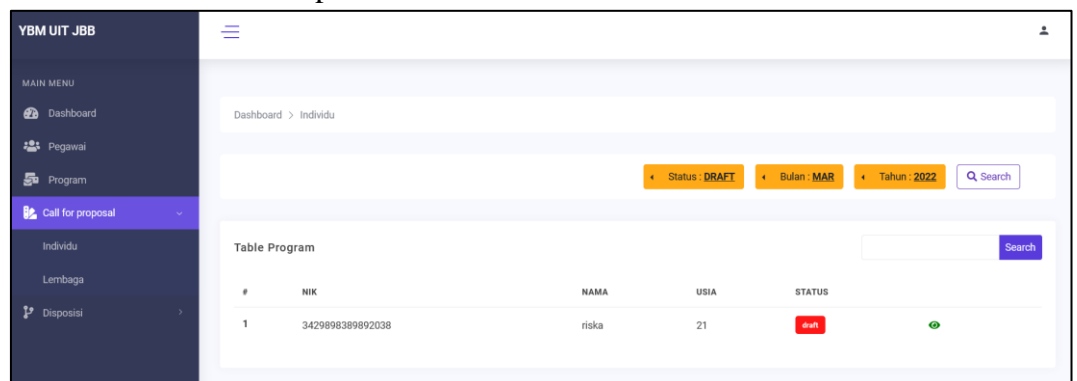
YBM UIT JBB

MAIN MENU

Dashboard

Pegawai

Program

Call for proposal

Individu

Lembaga

Disposisi

Dashboard > Individu

Status : DRAFT

Bulan : MAR

Tahun : 2022

Search

Table Program

Search

| # | NIK | NAMA | USIA | STATUS |
|---|---|---|---|---|
| 1 | 3429898389892038 | riska | 21 | draft |